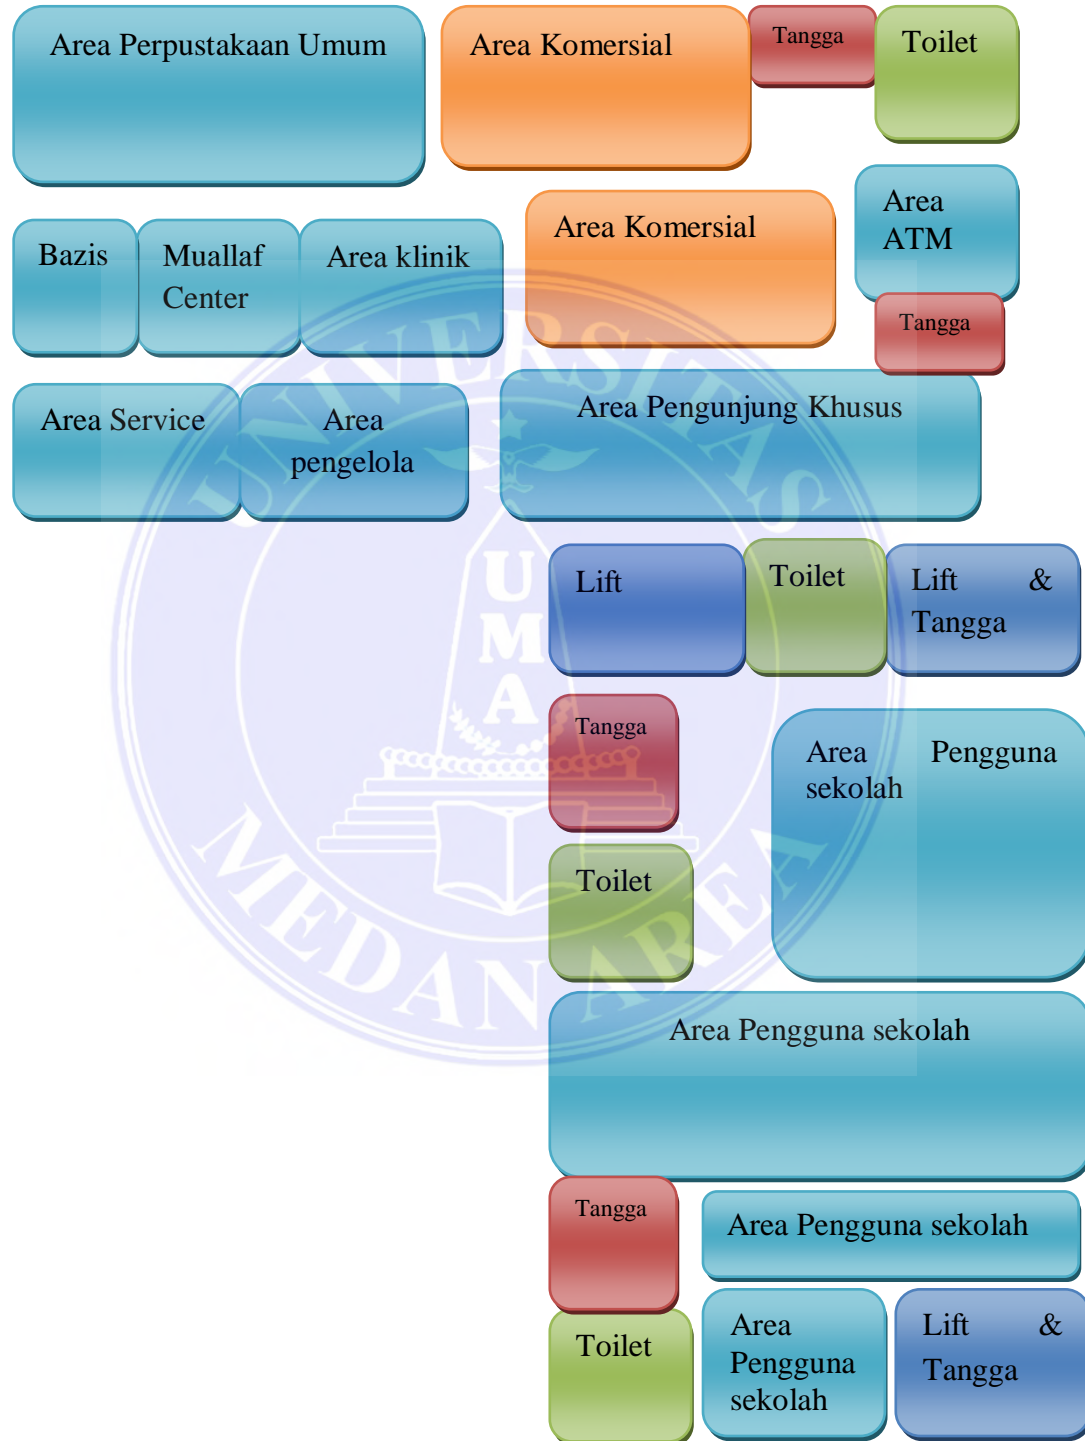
Area Perpustakaan Umum

Area Komersial

Tangga

Toilet

Area Komersial

Area ATM

Tangga

Bazis

Muallaf Center

Area klinik

Area Service

Area pengelola

Area Pengunjung Khusus

Lift

Toilet

Lift & Tangga

Tangga

Area Pengguna sekolah

Toilet

Area Pengguna sekolah

Tangga

Area Pengguna sekolah

Toilet

Area Pengguna sekolah

Lift & Tangga

UNIVERSITAS MEDAN AREA

UMA